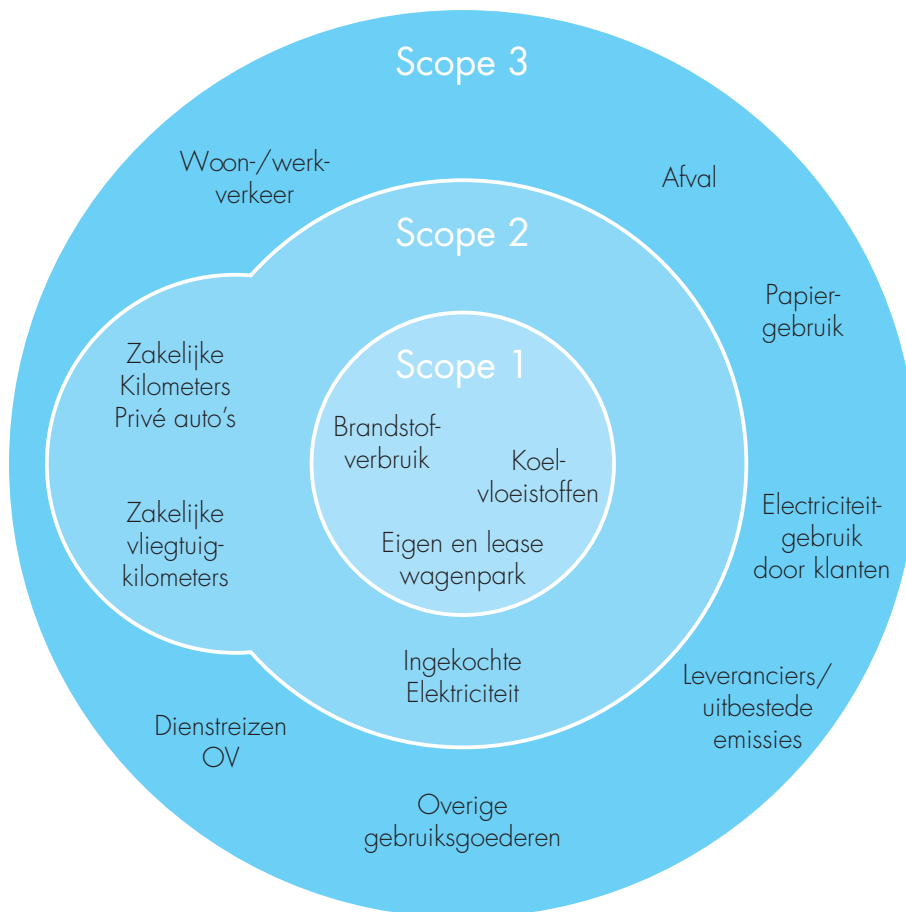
Scope 3

Woon-/werkverkeer

Afval

Scope 2

Papiergebruik

Zakelijke Kilometers Privé auto's

Scope 1

Brandstofverbruik

Koelvloeistoffen

Electriciteitgebruik door klanten

Zakelijke vliegtuigkilometers

Eigen en lease wagenpark

Ingekochte Elektriciteit

Leveranciers/ uitbestede emissies

Dienstreizen OV

Overige gebruiksgoederen